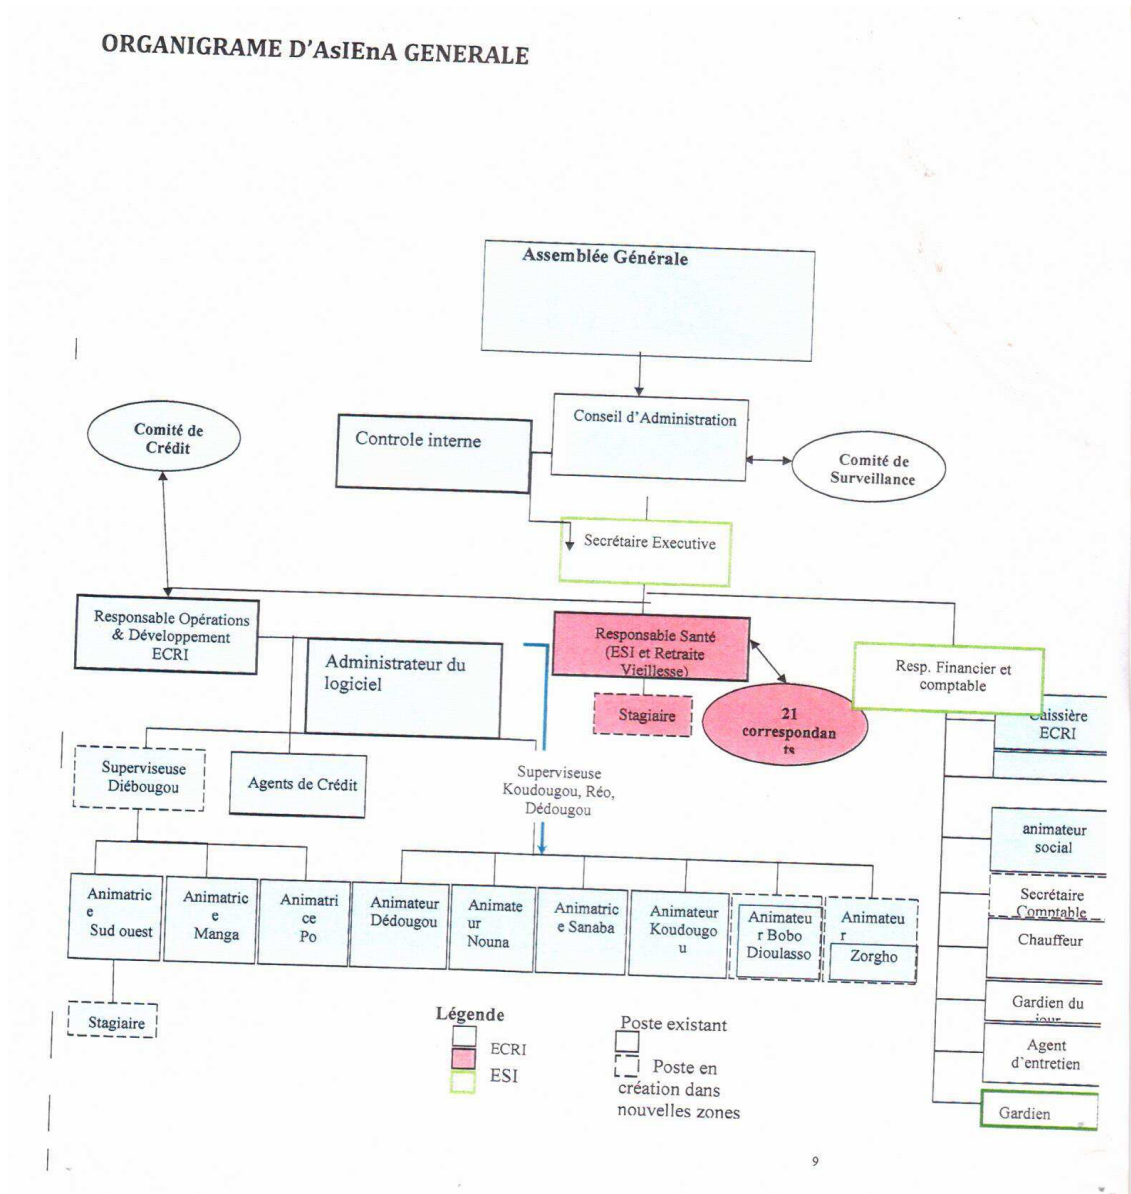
ORGANIGRAME D'AsIEnA GENERALE

Assemblée Générale

Conseil d'Administration

Controle interne

Comité de Crédit

Comité de Surveillance

Secrétaire Executive

Responsable Opérations & Développement ECRI

Administrateur du logiciel

Responsable Santé (ESI et Retraite Vieillesse)

Resp. Financier et comptable

Stagiaire

21 correspondan ts

Caissière ECRI

Superviseuse Diébougou

Agents de Crédit

Superviseuse Koudougou, Réo, Dédougou

animateur social

Secrétaire Comptable

Chauffeur

Gardien du jour

Agent d'entretien

Gardien

Animatric e Sud ouest

Animatric e Manga

Animatri ce Po

Animateur Dédougou

Animate ur Nouna

Animatric e Sanaba

Animateur Koudougo u

Animateu r Bobo Dioulasso

Animateu r Zorgho

Stagiaire

Légende

ECRI

ESI

Poste existant

Poste en création dans nouvelles zones

9